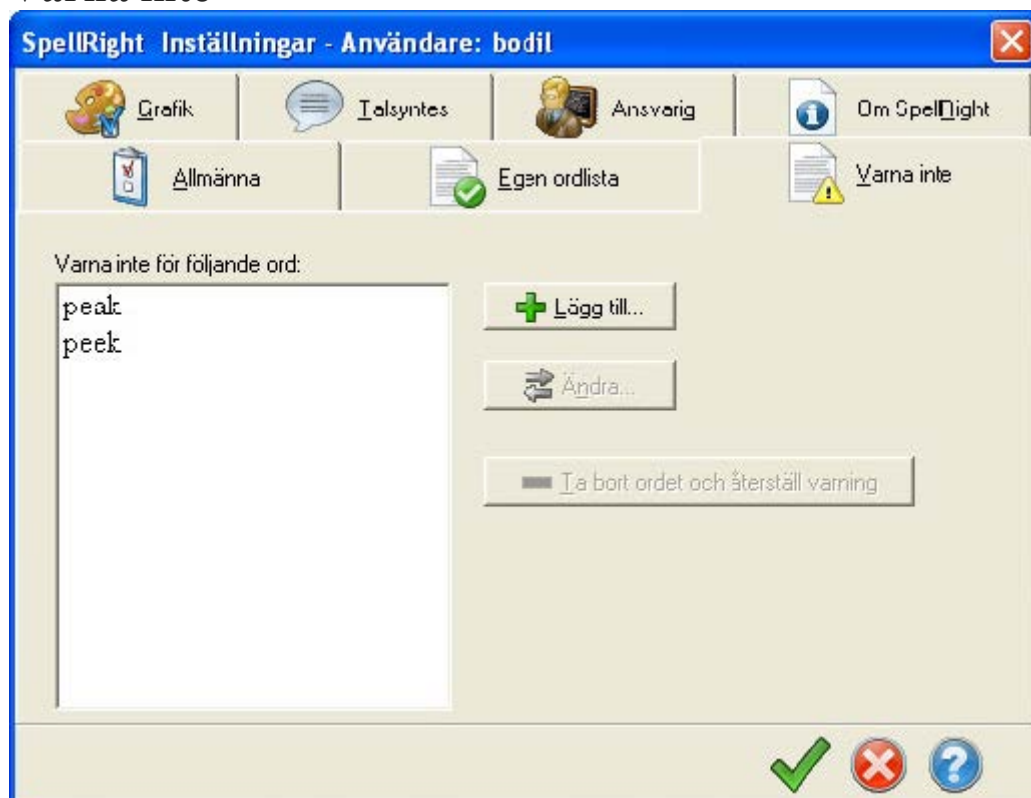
Varna inte

SpellRight Inställningar - Användare: bodil

Grafik
Talsyntes
Ansvarig
Om SpellRight
Allmänna
Egen ordlista
Varna inte

Varna inte för följande ord:
peak
peek

Lägg till...
Ändra...
Ta bort ordet och återställ varning